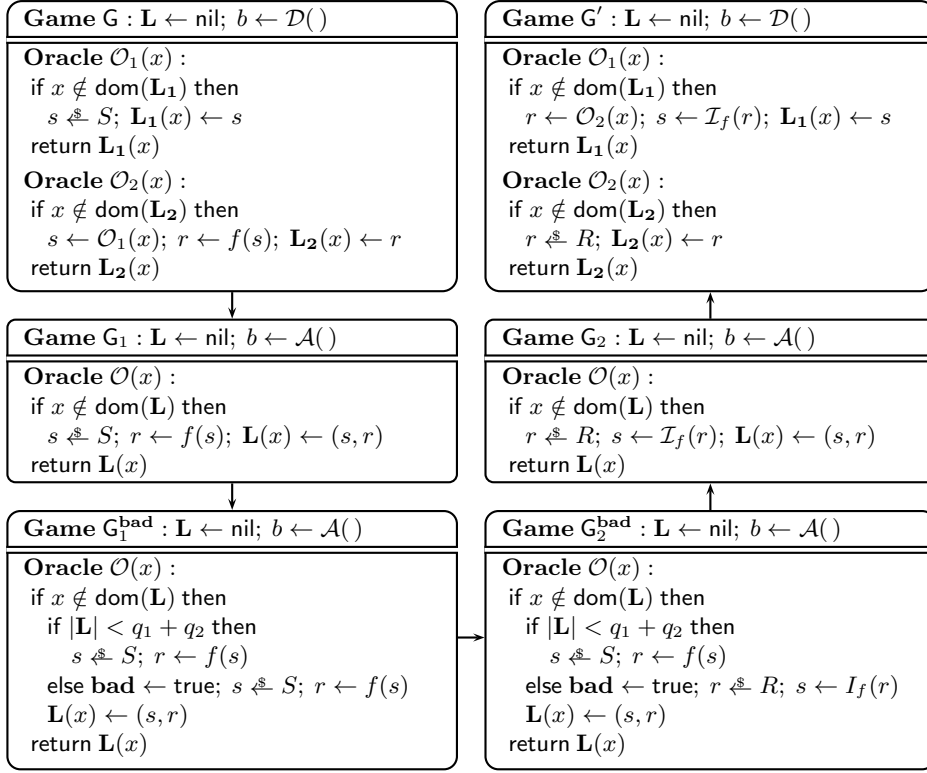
**Game** $\mathsf{G}$ : $\mathbf{L} \leftarrow \mathsf{nil};\ b \leftarrow \mathcal{D}(\,)$

**Oracle** $\mathcal{O}_1(x)$ :
if $x \notin \mathsf{dom}(\mathbf{L_1})$ then
$s \xleftarrow{\$} S;\ \mathbf{L_1}(x) \leftarrow s$
return $\mathbf{L_1}(x)$

**Oracle** $\mathcal{O}_2(x)$ :
if $x \notin \mathsf{dom}(\mathbf{L_2})$ then
$s \leftarrow \mathcal{O}_1(x);\ r \leftarrow f(s);\ \mathbf{L_2}(x) \leftarrow r$
return $\mathbf{L_2}(x)$

**Game** $\mathsf{G}'$ : $\mathbf{L} \leftarrow \mathsf{nil};\ b \leftarrow \mathcal{D}(\,)$

**Oracle** $\mathcal{O}_1(x)$ :
if $x \notin \mathsf{dom}(\mathbf{L_1})$ then
$r \leftarrow \mathcal{O}_2(x);\ s \leftarrow \mathcal{I}_f(r);\ \mathbf{L_1}(x) \leftarrow s$
return $\mathbf{L_1}(x)$

**Oracle** $\mathcal{O}_2(x)$ :
if $x \notin \mathsf{dom}(\mathbf{L_2})$ then
$r \xleftarrow{\$} R;\ \mathbf{L_2}(x) \leftarrow r$
return $\mathbf{L_2}(x)$

**Game** $\mathsf{G}_1$ : $\mathbf{L} \leftarrow \mathsf{nil};\ b \leftarrow \mathcal{A}(\,)$

**Oracle** $\mathcal{O}(x)$ :
if $x \notin \mathsf{dom}(\mathbf{L})$ then
$s \xleftarrow{\$} S;\ r \leftarrow f(s);\ \mathbf{L}(x) \leftarrow (s, r)$
return $\mathbf{L}(x)$

**Game** $\mathsf{G}_2$ : $\mathbf{L} \leftarrow \mathsf{nil};\ b \leftarrow \mathcal{A}(\,)$

**Oracle** $\mathcal{O}(x)$ :
if $x \notin \mathsf{dom}(\mathbf{L})$ then
$r \xleftarrow{\$} R;\ s \leftarrow \mathcal{I}_f(r);\ \mathbf{L}(x) \leftarrow (s, r)$
return $\mathbf{L}(x)$

**Game** $\mathsf{G}_1^{\mathbf{bad}}$ : $\mathbf{L} \leftarrow \mathsf{nil};\ b \leftarrow \mathcal{A}(\,)$

**Oracle** $\mathcal{O}(x)$ :
if $x \notin \mathsf{dom}(\mathbf{L})$ then
if $|\mathbf{L}| < q_1 + q_2$ then
$s \xleftarrow{\$} S;\ r \leftarrow f(s)$
else $\mathbf{bad} \leftarrow$ true; $s \xleftarrow{\$} S;\ r \leftarrow f(s)$
$\mathbf{L}(x) \leftarrow (s, r)$
return $\mathbf{L}(x)$

**Game** $\mathsf{G}_2^{\mathbf{bad}}$ : $\mathbf{L} \leftarrow \mathsf{nil};\ b \leftarrow \mathcal{A}(\,)$

**Oracle** $\mathcal{O}(x)$ :
if $x \notin \mathsf{dom}(\mathbf{L})$ then
if $|\mathbf{L}| < q_1 + q_2$ then
$s \xleftarrow{\$} S;\ r \leftarrow f(s)$
else $\mathbf{bad} \leftarrow$ true; $r \xleftarrow{\$} R;\ s \leftarrow I_f(r)$
$\mathbf{L}(x) \leftarrow (s, r)$
return $\mathbf{L}(x)$